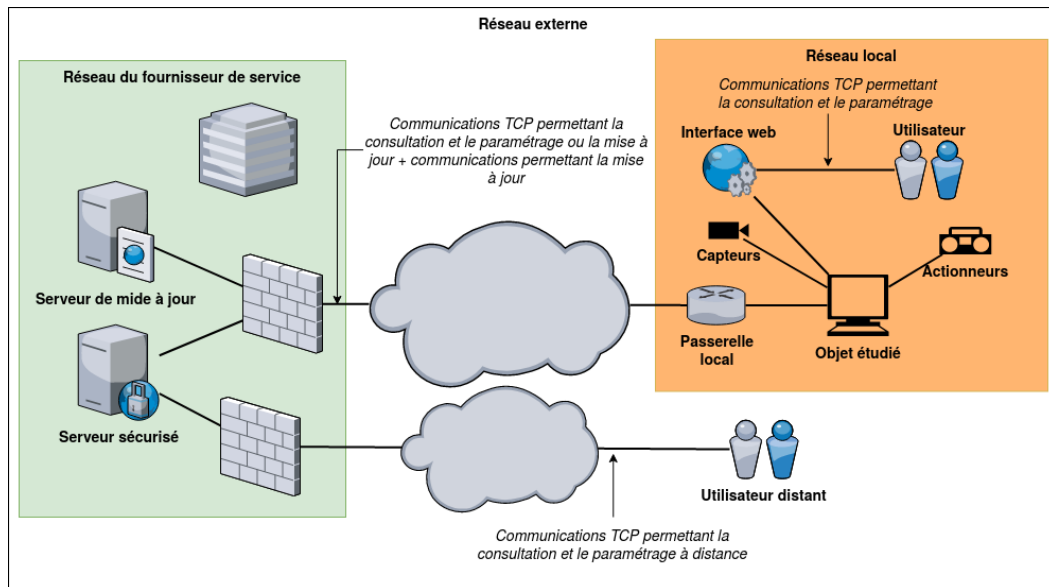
Réseau externe

Réseau du fournisseur de service

Serveur de mide à jour

Serveur sécurisé

Communications TCP permettant la consultation et le paramétrage ou la mise à jour + communications permettant la mise à jour

Réseau local

Communications TCP permettant la consultation et le paramétrage

Interface web

Utilisateur

Capteurs

Actionneurs

Passerelle local

Objet étudié

Utilisateur distant

Communications TCP permettant la consultation et le paramétrage à distance